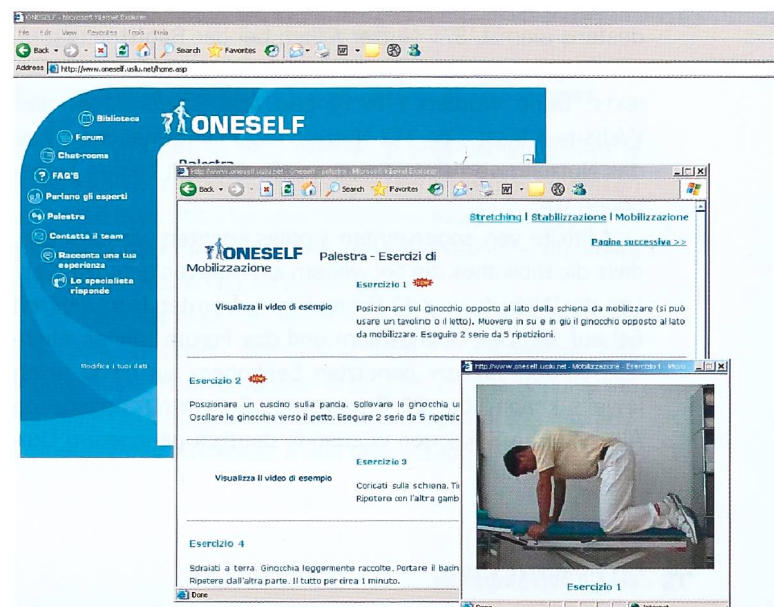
ONESELF - Microsoft Internet Explorer

File Edit View Favorites Tools Help

Back Search Favorites

Address http://www.oneself.usl.net/home.asp

ONESELF

Biblioteca

Forum

Chat-room

FAQ'S

Parlano gli esperti

Palestra

Contatta il team

Racconta una tua esperienza

Lo specialista risponde

Modifica i tuoi dati

Palestra

http://www.oneself.usl.net - Oneself - palestra - Microsoft Internet Explorer

Back Search Favorites

Stretching | Stabilizzazione | Mobilizzazione

Pagina successiva >>

ONESELF Palestra - Esercizi di Mobilizzazione

Esercizio 1

Visualizza il video di esempio

Posizionarsi sul ginocchio opposto al lato della schiena da mobilizzare (si può usare un tavolino o il letto). Muovere in su e in giù il ginocchio opposto al lato da mobilizzare. Eseguire 2 serie da 5 ripetizioni.

Esercizio 2

Posizionare un cuscino sulla pancia. Sollevare le ginocchia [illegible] Oscillare le ginocchia verso il petto. Eseguire 2 serie da 5 ripetizio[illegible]

Esercizio 3

Visualizza il video di esempio

Coricati sulla schiena. Ti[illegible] Ripetere con l'altra gamb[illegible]

Esercizio 4

Sdraiati a terra. Ginocchia leggermente raccolte. Portare il bacin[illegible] Ripetere dall'altra parte. Il tutto per circa 1 minuto.

Done

http://www.oneself.usl.net - Mobilizzazione - Esercizio 1 - Micro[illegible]

Esercizio 1

Done

Internet